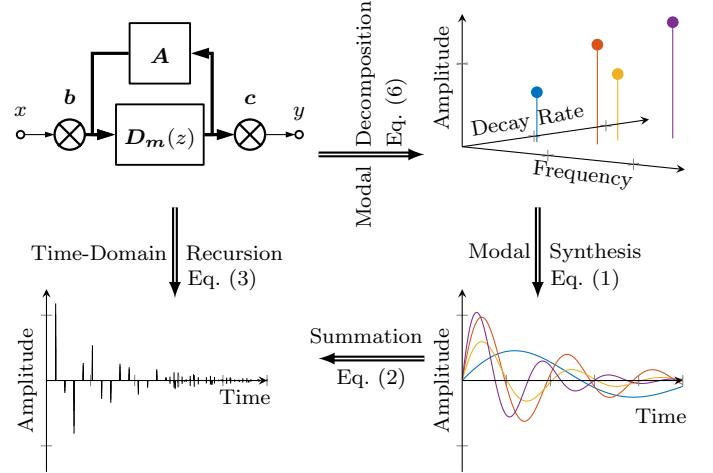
$\boldsymbol{A}$

$x$ $\boldsymbol{b}$ $\boldsymbol{D_m}(z)$ $\boldsymbol{c}$ $y$

Modal Decomposition Eq. (6)

Amplitude

Decay Rate

Frequency

Time-Domain Recursion Eq. (3)

Modal Synthesis Eq. (1)

Summation Eq. (2)

Amplitude

Time

Amplitude

Time